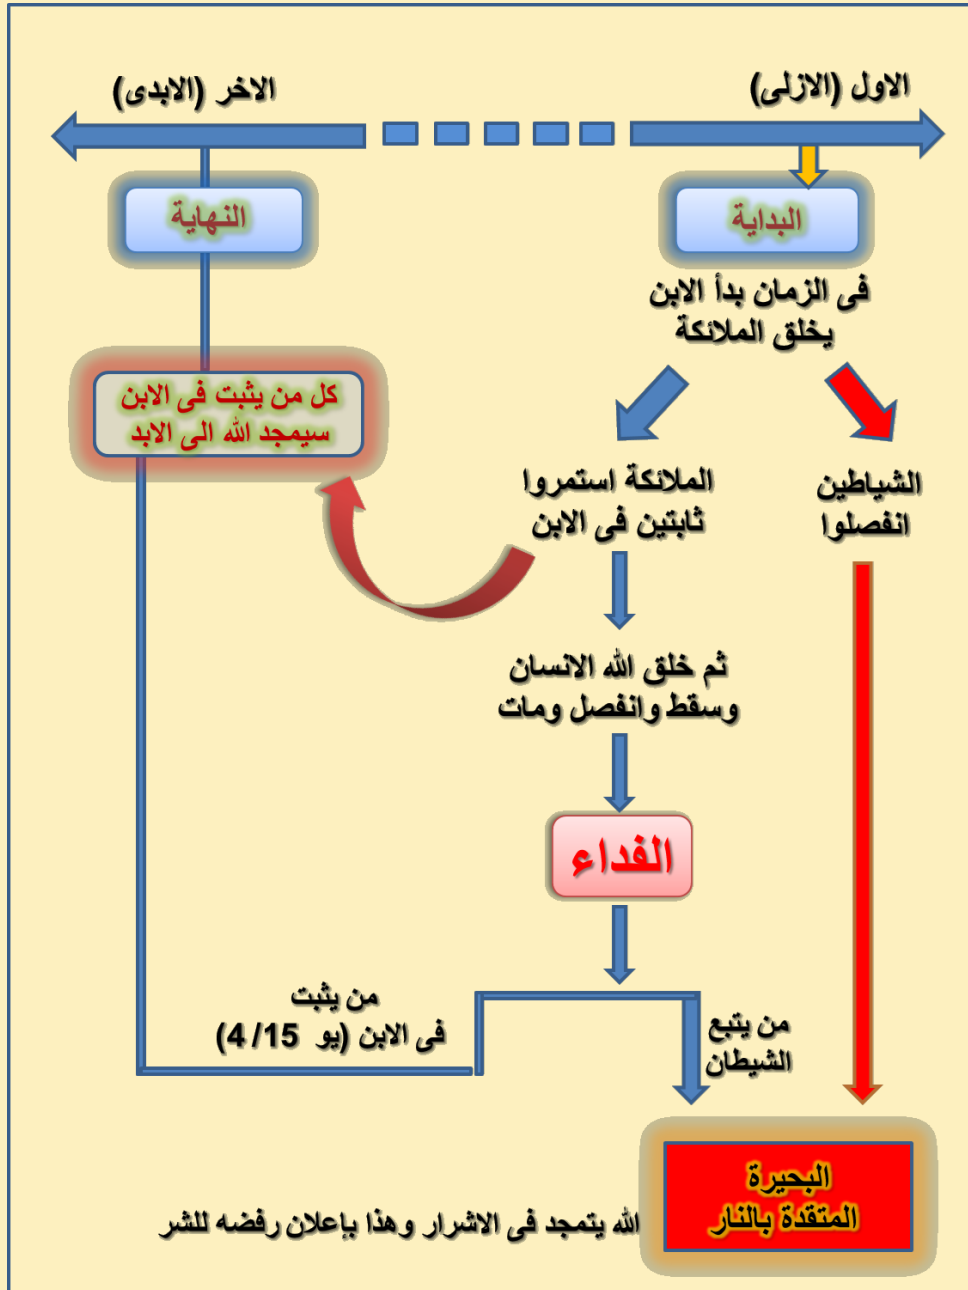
الاول (الازلى)

الاخر (الابدى)

البداية

النهاية

فى الزمان بدأ الابن يخلق الملائكة

كل من يثبت فى الابن سيمجد الله الى الابد

الملائكة استمروا ثابتين فى الابن

الشياطين انفصلوا

ثم خلق الله الانسان وسقط وانفصل ومات

الفداء

من يثبت فى الابن (يو 15/4)

من يتبع الشيطان

البحيرة المتقدة بالنار

الله يتمجد فى الاشرار وهذا بإعلان رفضه للشر